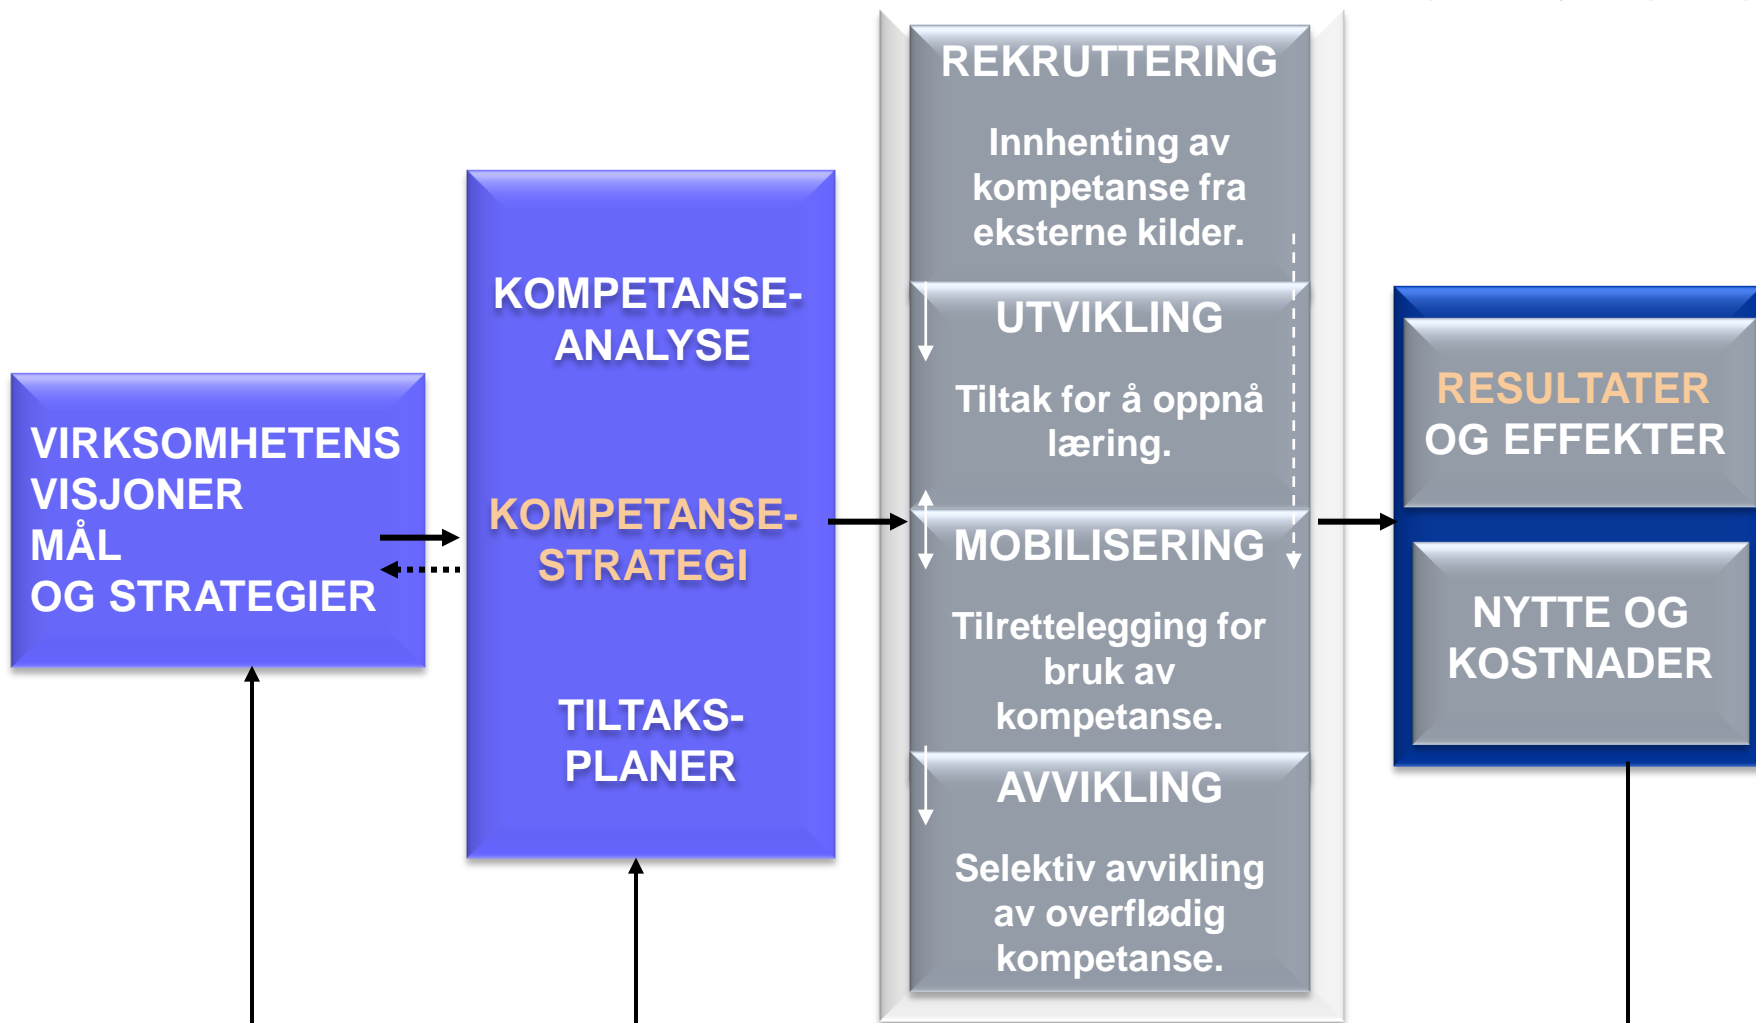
VIRKSOMHETENS
VISJONER
MÅL
OG STRATEGIER

KOMPETANSE-
ANALYSE

KOMPETANSE-
STRATEGI

TILTAKS-
PLANER

REKRUTTERING

Innhenting av kompetanse fra eksterne kilder.

UTVIKLING

Tiltak for å oppnå læring.

MOBILISERING

Tilrettelegging for bruk av kompetanse.

AVVIKLING

Selektiv avvikling av overflødig kompetanse.

RESULTATER
OG EFFEKTER

NYTTE OG
KOSTNADER